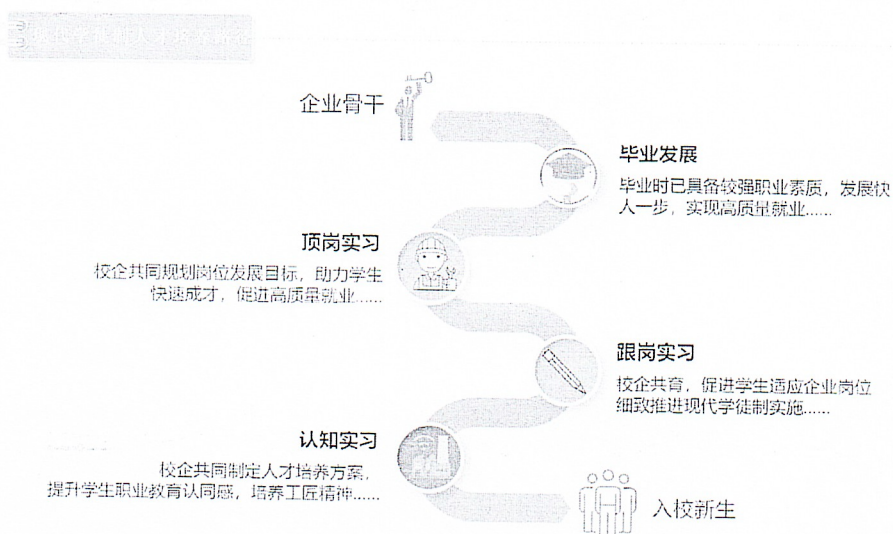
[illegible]

企业骨干

毕业发展
毕业时已具备较强职业素质，发展快人一步，实现高质量就业……

顶岗实习
校企共同规划岗位发展目标，助力学生快速成才，促进高质量就业……

跟岗实习
校企共育，促进学生适应企业岗位细致推进现代学徒制实施……

认知实习
校企共同制定人才培养方案，提升学生职业教育认同感，培养工匠精神……

入校新生